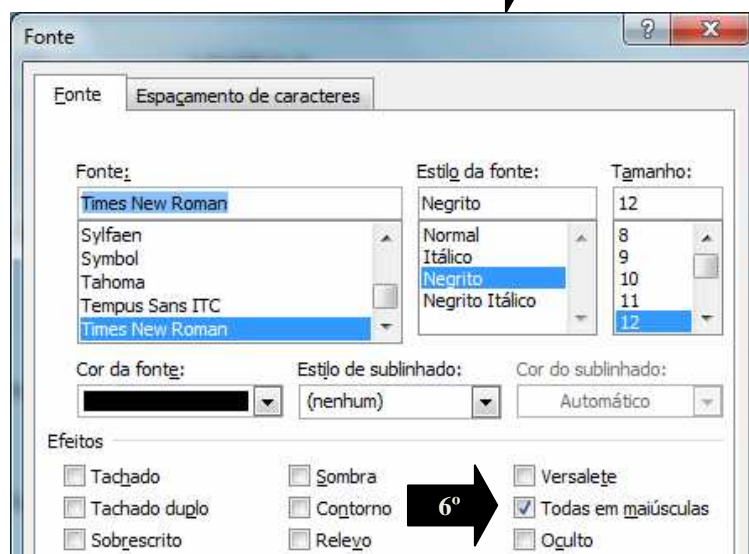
Fonte

Fonte | Espaçamento de caracteres

Fonte:
Times New Roman
Sylfaen
Symbol
Tahoma
Tempus Sans ITC
Times New Roman

Estilo da fonte:
Negrito
Normal
Itálico
Negrito
Negrito Itálico

Tamanho:
12
8
9
10
11
12

Cor da fonte:

Estilo de sublinhado:
(nenhum)

Cor do sublinhado:
Automático

Efeitos
Tachado
Tachado duplo
Sobrescrito
Sombra
Contorno
Relevo
6º
Versalete
Todas em maiúsculas
Oculto